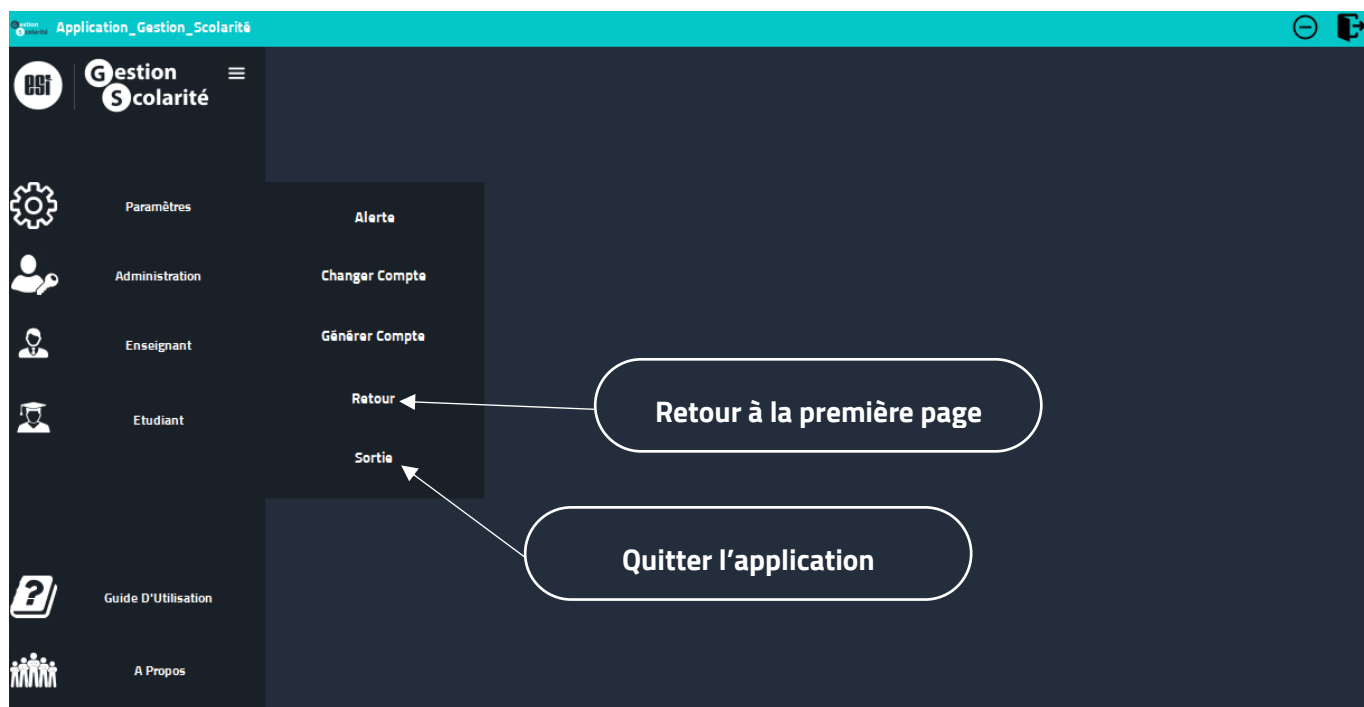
Gestion Scolarité Application_Gestion_Scolarité

ESI Gestion Scolarité

Paramètres

Administration

Enseignant

Etudiant

Alerte

Changer Compte

Générer Compte

Retour

Sortie

Retour à la première page

Quitter l'application

Guide D'Utilisation

A Propos